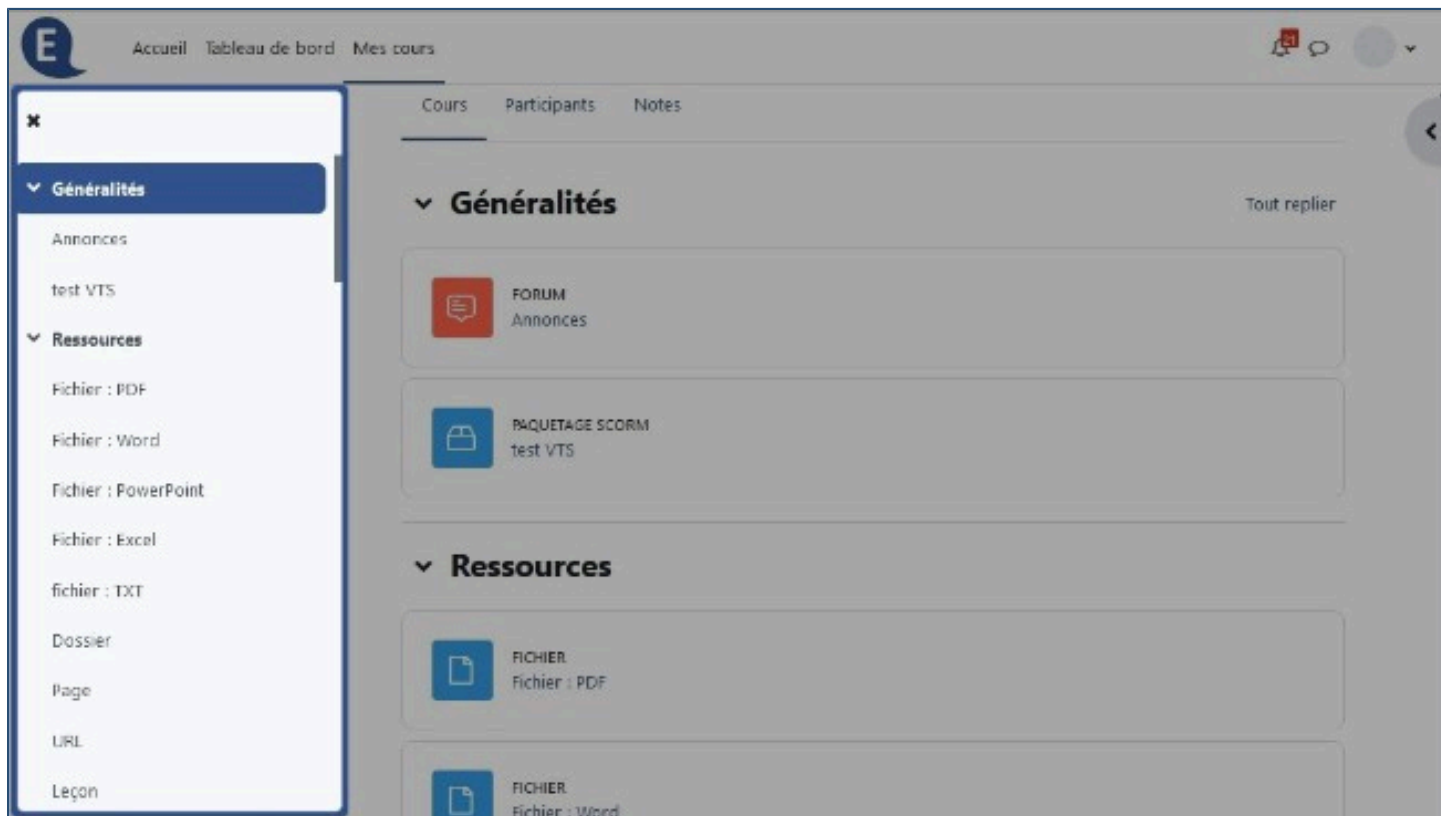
E Accueil Tableau de bord Mes cours

×

Généralités

Annonces

test VTS

Ressources

Fichier : PDF

Fichier : Word

Fichier : PowerPoint

Fichier : Excel

fichier : TXT

Dossier

Page

URL

Leçon

Cours Participants Notes

Généralités

Tout replier

FORUM
Annonces

PAQUETAGE SCORM
test VTS

Ressources

FICHIER
Fichier : PDF

FICHIER
Fichier : Word